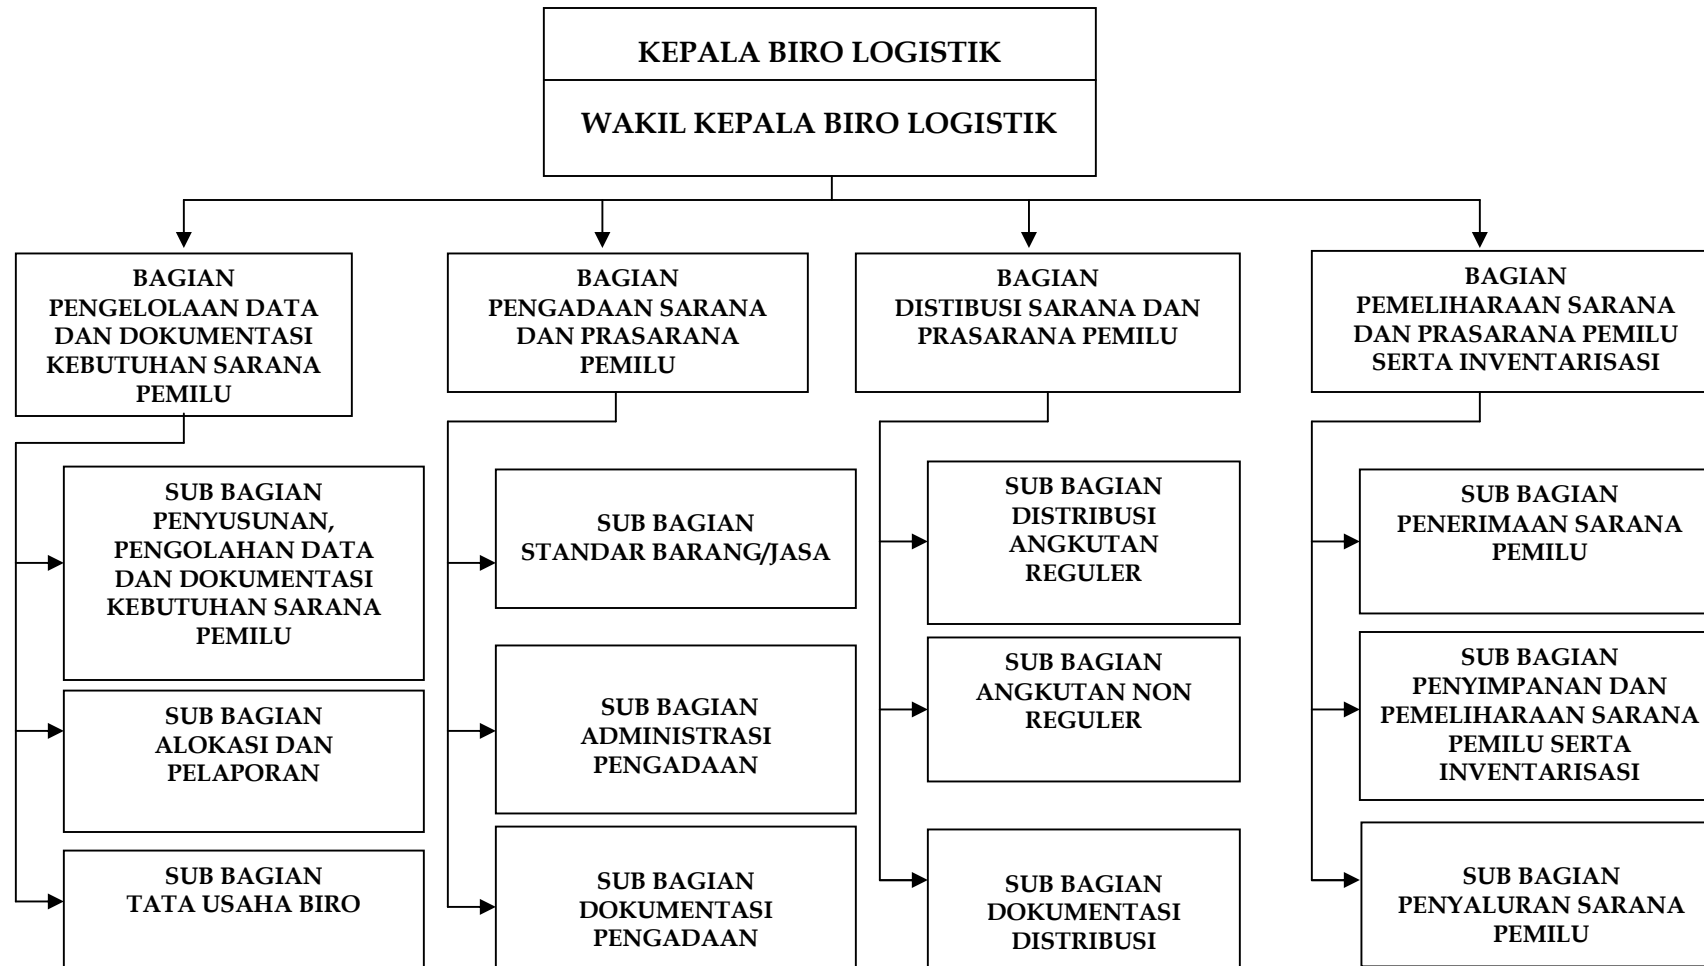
KEPALA BIRO LOGISTIK

WAKIL KEPALA BIRO LOGISTIK

BAGIAN PENGELOLAAN DATA DAN DOKUMENTASI KEBUTUHAN SARANA PEMILU

SUB BAGIAN PENYUSUNAN, PENGOLAHAN DATA DAN DOKUMENTASI KEBUTUHAN SARANA PEMILU

SUB BAGIAN ALOKASI DAN PELAPORAN

SUB BAGIAN TATA USAHA BIRO

BAGIAN PENGADAAN SARANA DAN PRASARANA PEMILU

SUB BAGIAN STANDAR BARANG/JASA

SUB BAGIAN ADMINISTRASI PENGADAAN

SUB BAGIAN DOKUMENTASI PENGADAAN

BAGIAN DISTIBUSI SARANA DAN PRASARANA PEMILU

SUB BAGIAN DISTRIBUSI ANGKUTAN REGULER

SUB BAGIAN ANGKUTAN NON REGULER

SUB BAGIAN DOKUMENTASI DISTRIBUSI

BAGIAN PEMELIHARAAN SARANA DAN PRASARANA PEMILU SERTA INVENTARISASI

SUB BAGIAN PENERIMAAN SARANA PEMILU

SUB BAGIAN PENYIMPANAN DAN PEMELIHARAAN SARANA PEMILU SERTA INVENTARISASI

SUB BAGIAN PENYALURAN SARANA PEMILU